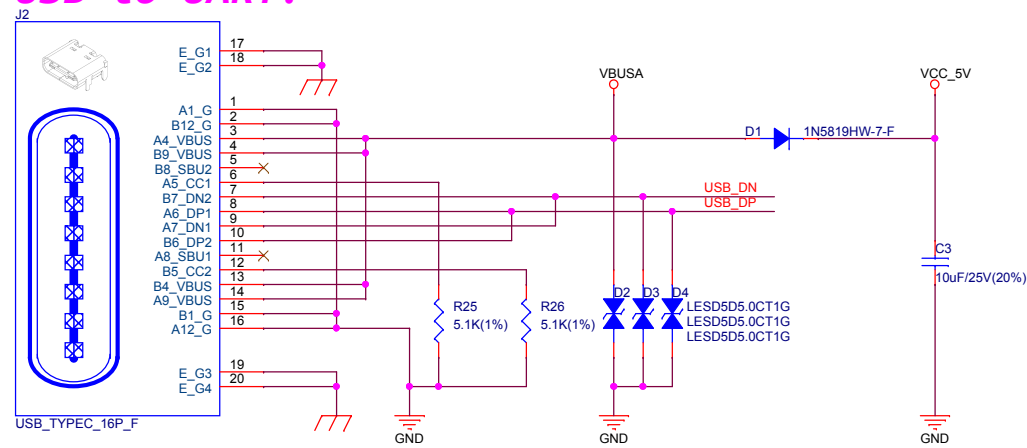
J2

E_G1 17
E_G2 18
A1_G 1
B12_G 2
A4_VBUS 3
B9_VBUS 4
B8_SBU2 5
A5_CC1 6
B7_DN2 7
A6_DP1 8
A7_DN1 9
B6_DP2 10
A8_SBU1 11
B5_CC2 12
B4_VBUS 13
A9_VBUS 14
B1_G 15
A12_G 16
E_G3 19
E_G4 20

USB_TYPEC_16P_F

VBUSA
VCC_5V
D1
1N5819HW-7-F
USB_DN
USB_DP
R25
5.1K(1%)
R26
5.1K(1%)
D2
D3
D4
LESD5D5.0CT1G
LESD5D5.0CT1G
LESD5D5.0CT1G
C3
10uF/25V(20%)
GND
GND
GND